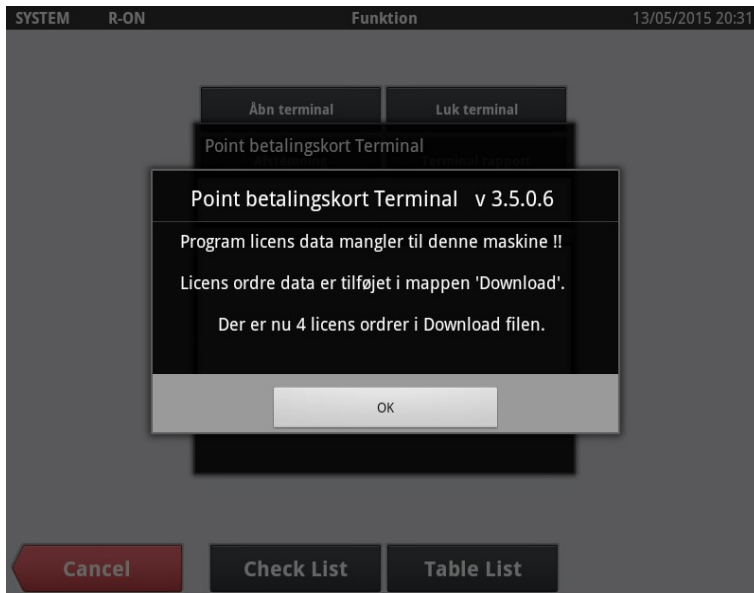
SYSTEM R-ON Funktion 13/05/2015 20:31

Åbn terminal Luk terminal

Point betalingskort Terminal

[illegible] Terminal rapport

Point betalingskort Terminal v 3.5.0.6

Program licens data mangler til denne maskine !!

Licens ordre data er tilføjet i mappen 'Download'.

Der er nu 4 licens ordrer i Download filen.

OK

Cancel Check List Table List